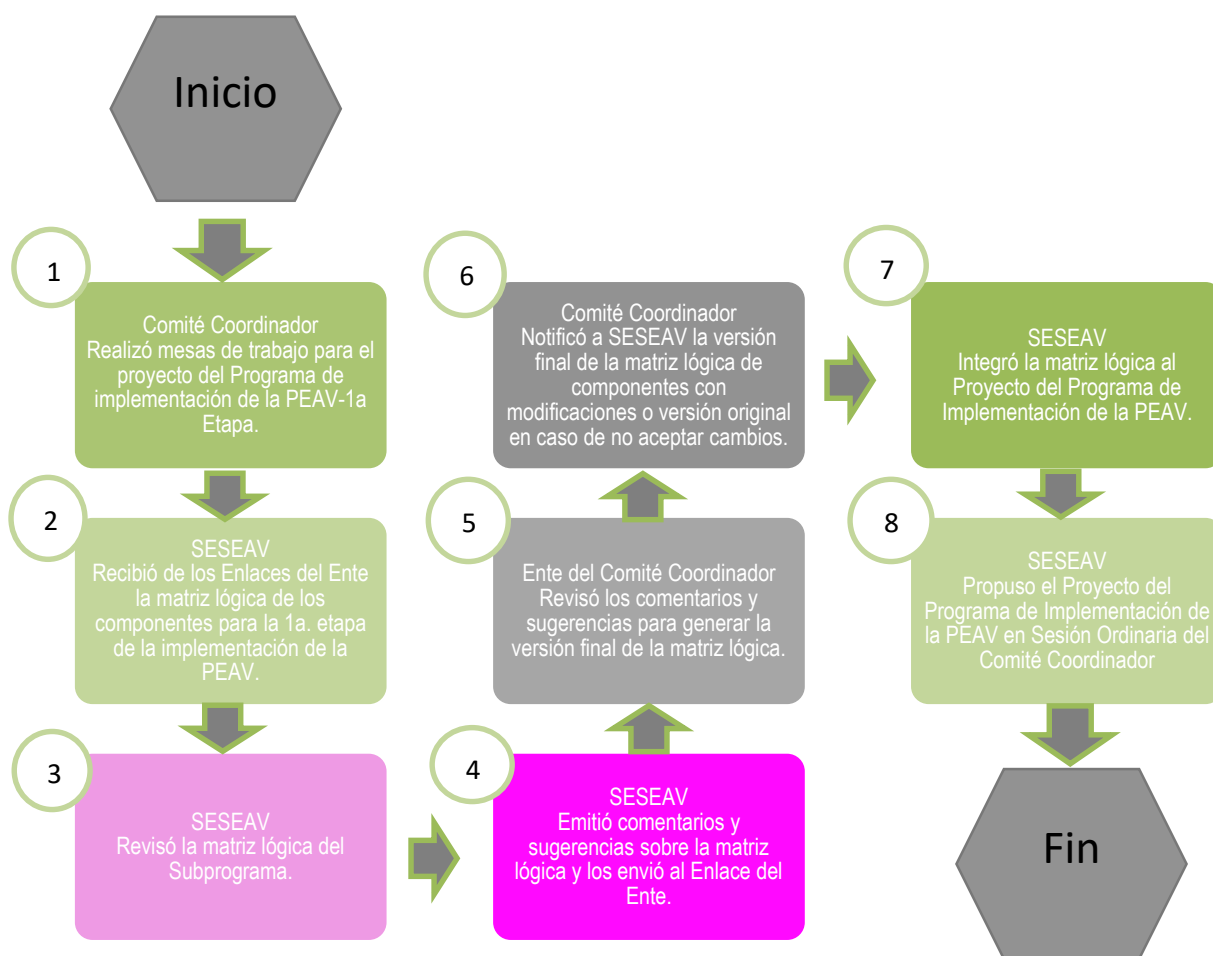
Inicio

1
Comité Coordinador
Realizó mesas de trabajo para el proyecto del Programa de implementación de la PEAV-1a Etapa.

2
SESEAV
Recibió de los Enlaces del Ente la matriz lógica de los componentes para la 1a. etapa de la implementación de la PEAV.

3
SESEAV
Revisó la matriz lógica del Subprograma.

4
SESEAV
Emitió comentarios y sugerencias sobre la matriz lógica y los envió al Enlace del Ente.

5
Ente del Comité Coordinador
Revisó los comentarios y sugerencias para generar la versión final de la matriz lógica.

6
Comité Coordinador
Notificó a SESEAV la versión final de la matriz lógica de componentes con modificaciones o versión original en caso de no aceptar cambios.

7
SESEAV
Integró la matriz lógica al Proyecto del Programa de Implementación de la PEAV.

8
SESEAV
Propuso el Proyecto del Programa de Implementación de la PEAV en Sesión Ordinaria del Comité Coordinador

Fin